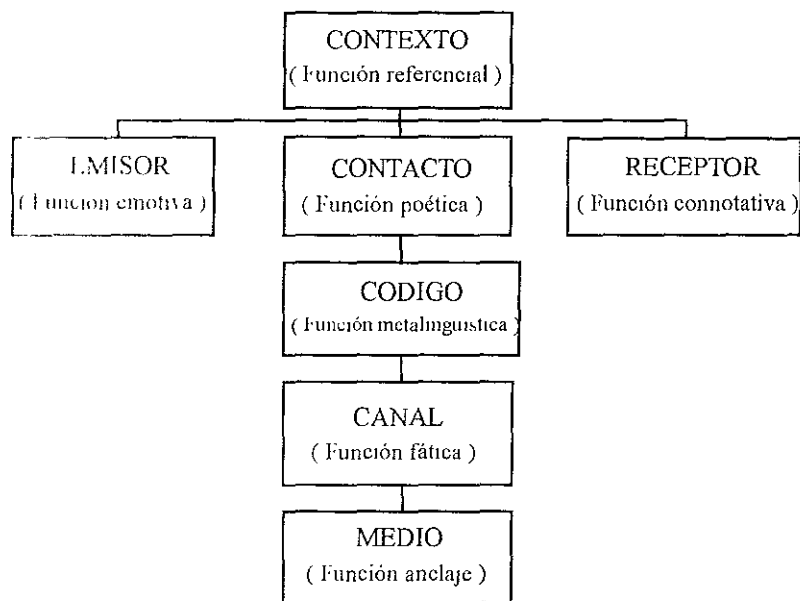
CONTEXTO
( Función referencial )

EMISOR
( Función emotiva )

CONTACTO
( Función poética )

RECEPTOR
( Función connotativa )

CODIGO
( Función metalingüística )

CANAL
( Función fática )

MEDIO
( Función anclaje )